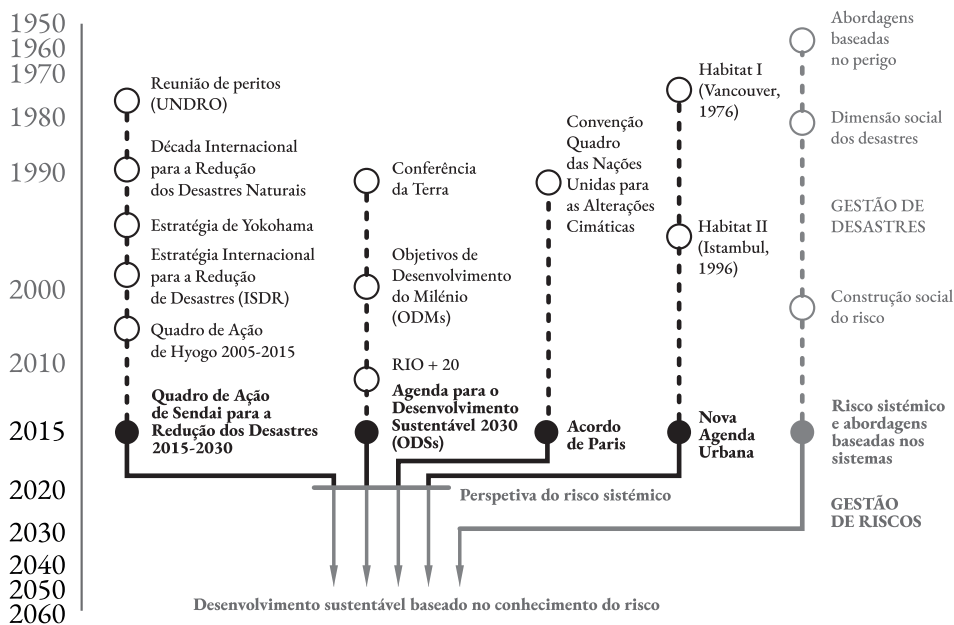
1950
1960
1970
1980
1990
2000
2010
2015
2020
2030
2040
2050
2060

Reunião de peritos (UNDRO)

Década Internacional para a Redução dos Desastres Naturais

Estratégia de Yokohama

Estratégia Internacional para a Redução de Desastres (ISDR)

Quadro de Ação de Hyogo 2005-2015

**Quadro de Ação de Sendai para a Redução dos Desastres 2015-2030**

Conferência da Terra

Objetivos de Desenvolvimento do Milénio (ODMs)

RIO + 20

**Agenda para o Desenvolvimento Sustentável 2030 (ODSs)**

Convenção Quadro das Nações Unidas para as Alterações Cimáticas

**Acordo de Paris**

Habitat I (Vancouver, 1976)

Habitat II (Istambul, 1996)

**Nova Agenda Urbana**

Abordagens baseadas no perigo

Dimensão social dos desastres

GESTÃO DE DESASTRES

Construção social do risco

**Risco sistémico e abordagens baseadas nos sistemas**

**GESTÃO DE RISCOS**

**Perspetiva do risco sistémico**

**Desenvolvimento sustentável baseado no conhecimento do risco**